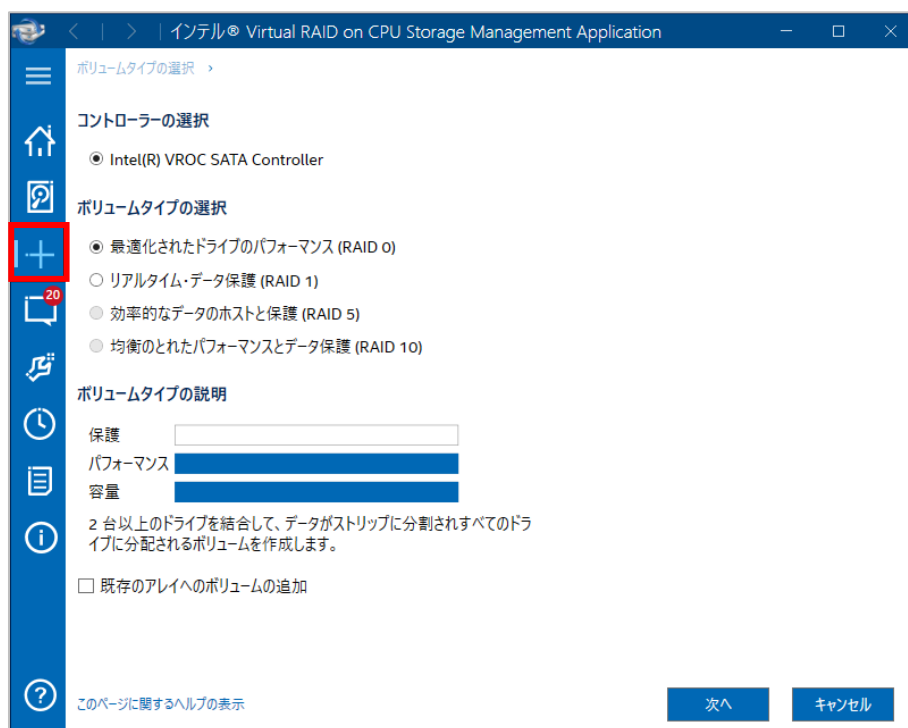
インテル® Virtual RAID on CPU Storage Management Application

ボリュームタイプの選択 ›

コントローラーの選択

Intel(R) VROC SATA Controller

ボリュームタイプの選択

最適化されたドライブのパフォーマンス (RAID 0)

リアルタイム・データ保護 (RAID 1)

効率的なデータのホストと保護 (RAID 5)

均衡のとれたパフォーマンスとデータ保護 (RAID 10)

ボリュームタイプの説明

保護

パフォーマンス

容量

2 台以上のドライブを結合して、データがストリップに分割されすべてのドライブに分配されるボリュームを作成します。

☐ 既存のアレイへのボリュームの追加

20

このページに関するヘルプの表示

次へ

キャンセル